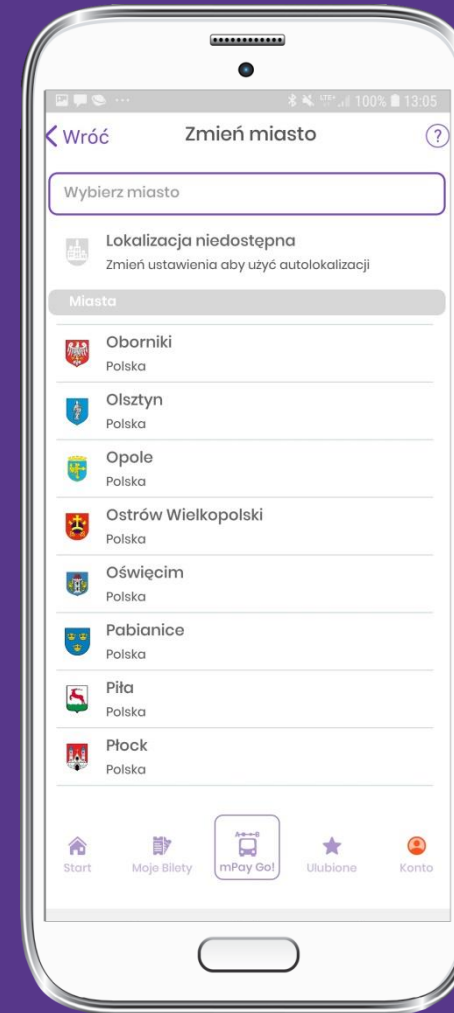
100% 13:05

Wróć Zmień miasto ?

Wybierz miasto

Lokalizacja niedostępna
Zmień ustawienia aby użyć autolokalizacji

Miasta

Oborniki
Polska

Olsztyn
Polska

Opole
Polska

Ostrów Wielkopolski
Polska

Oświęcim
Polska

Pabianice
Polska

Piła
Polska

Płock
Polska

Start Moje Bilety mPay Go! Ulubione Konto